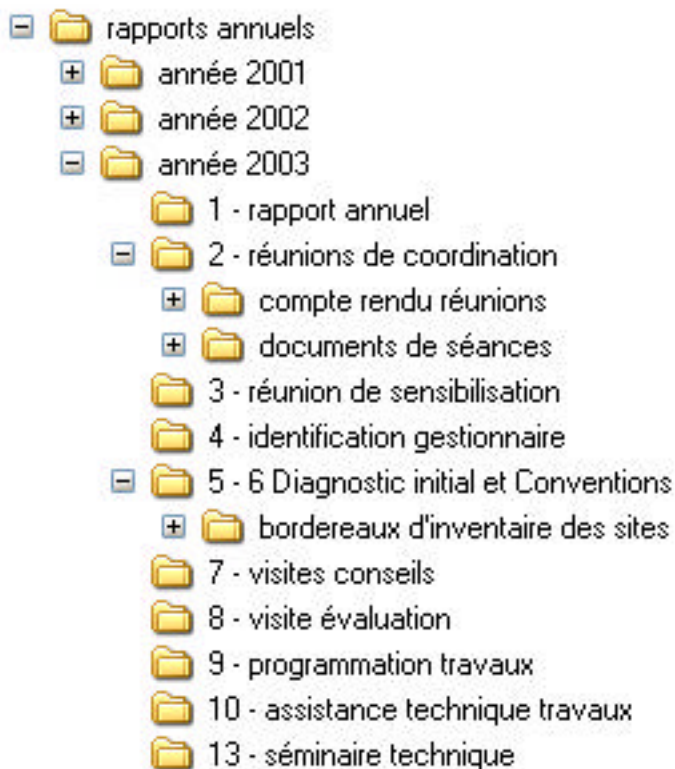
rapports annuels
année 2001
année 2002
année 2003
1 - rapport annuel
2 - réunions de coordination
compte rendu réunions
documents de séances
3 - réunion de sensibilisation
4 - identification gestionnaire
5 - 6 Diagnostic initial et Conventions
bordereaux d'inventaire des sites
7 - visites conseils
8 - visite évaluation
9 - programmation travaux
10 - assistance technique travaux
13 - séminaire technique